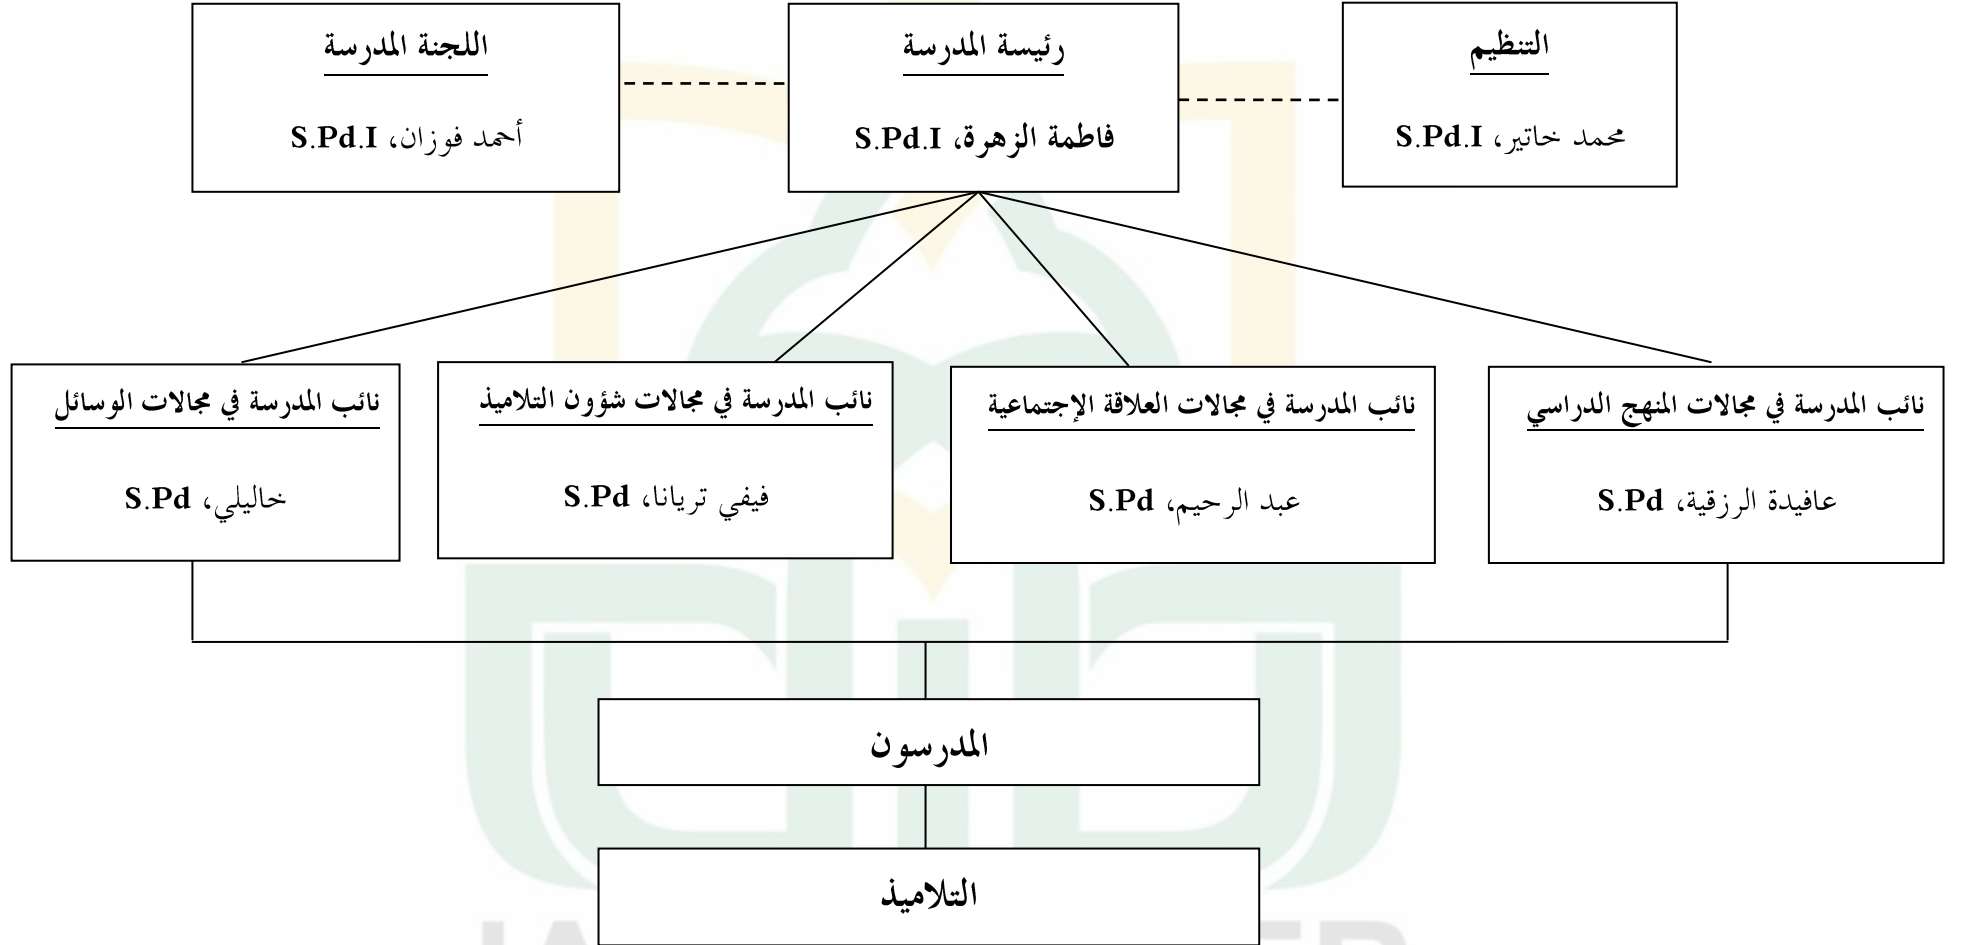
التنظيم

محمد خاتير، S.Pd.I

رئيسة المدرسة

فاطمة الزهرة، S.Pd.I

اللجنة المدرسة

أحمد فوزان، S.Pd.I

نائب المدرسة في مجالات المنهج الدراسي

عافيدة الرزقية، S.Pd

نائب المدرسة في مجالات العلاقة الإجتماعية

عبد الرحيم، S.Pd

نائب المدرسة في مجالات شؤون التلاميذ

فيفي تريانا، S.Pd

نائب المدرسة في مجالات الوسائل

خاليلي، S.Pd

المدرسون

التلاميذ